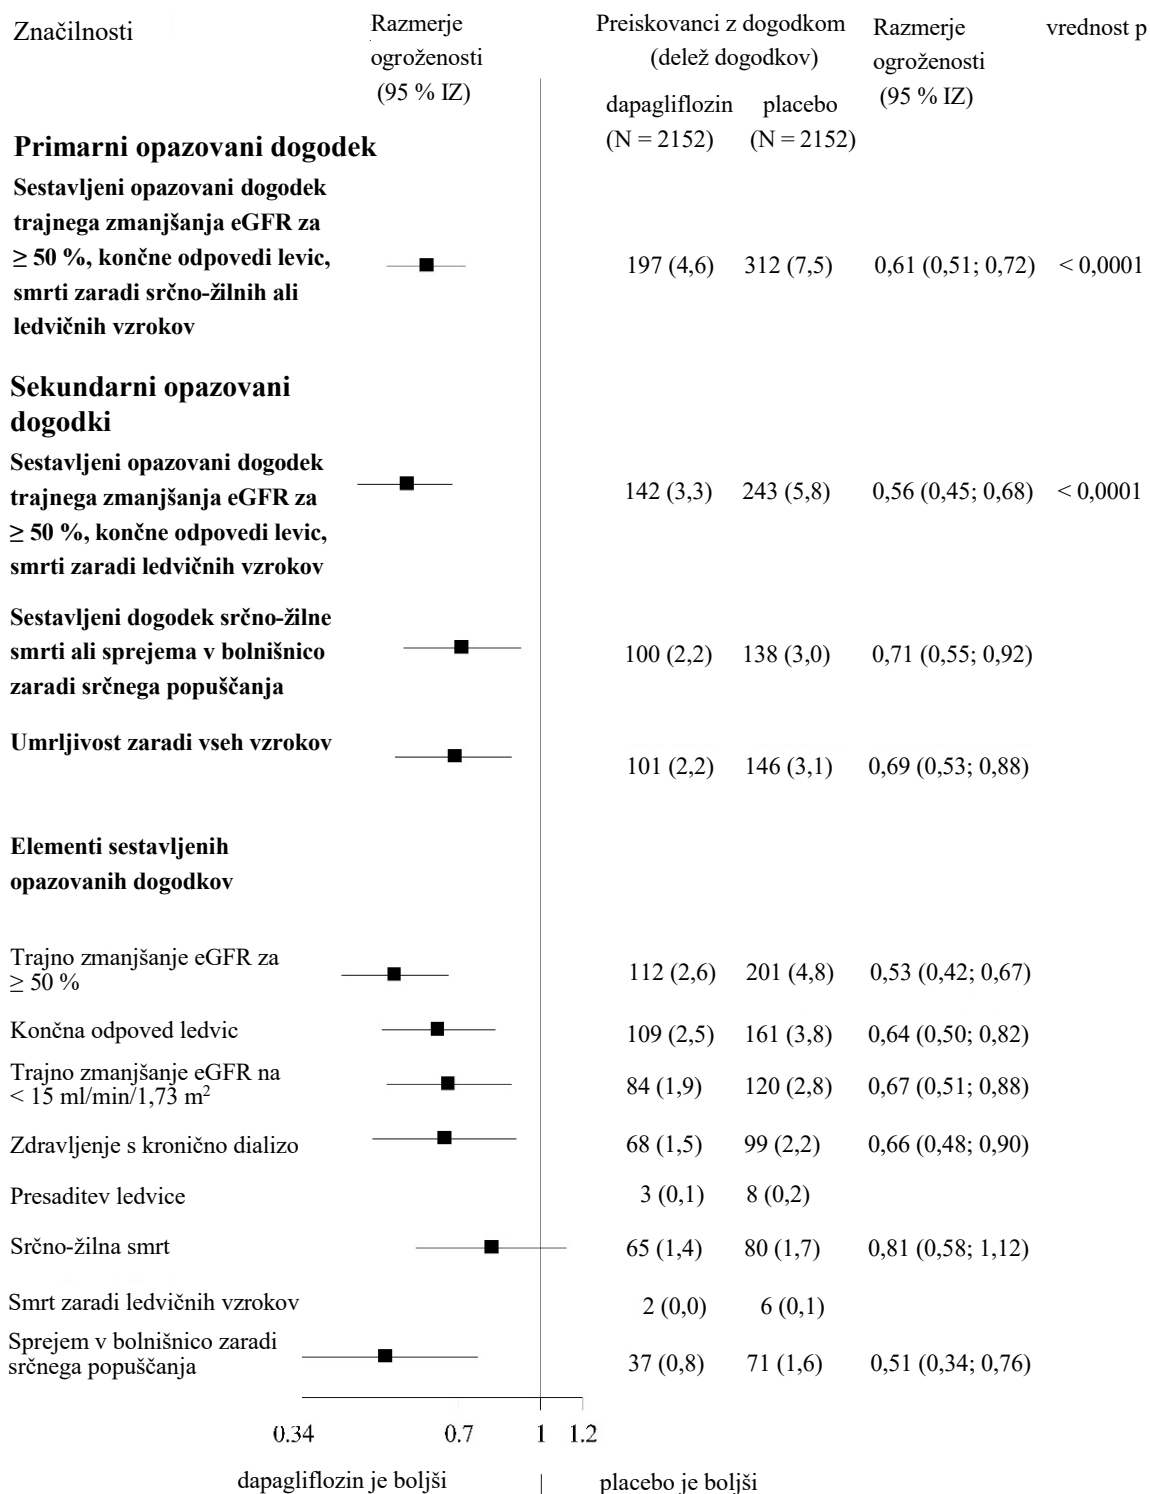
Značilnosti | Razmerje ogroženosti (95 % IZ) | Preiskovanci z dogodkom (delež dogodkov) | | Razmerje ogroženosti (95 % IZ) | vrednost p

| Značilnosti | dapagliflozin (N = 2152) | placebo (N = 2152) | Razmerje ogroženosti (95 % IZ) | vrednost p |
|---|---|---|---|---|
| **Primarni opazovani dogodek** | | | | |
| **Sestavljeni opazovani dogodek trajnega zmanjšanja eGFR za ≥ 50 %, končne odpovedi levic, smrti zaradi srčno-žilnih ali ledvičnih vzrokov** | 197 (4,6) | 312 (7,5) | 0,61 (0,51; 0,72) | < 0,0001 |
| **Sekundarni opazovani dogodki** | | | | |
| **Sestavljeni opazovani dogodek trajnega zmanjšanja eGFR za ≥ 50 %, končne odpovedi levic, smrti zaradi ledvičnih vzrokov** | 142 (3,3) | 243 (5,8) | 0,56 (0,45; 0,68) | < 0,0001 |
| **Sestavljeni dogodek srčno-žilne smrti ali sprejema v bolnišnico zaradi srčnega popuščanja** | 100 (2,2) | 138 (3,0) | 0,71 (0,55; 0,92) | |
| **Umrljivost zaradi vseh vzrokov** | 101 (2,2) | 146 (3,1) | 0,69 (0,53; 0,88) | |
| **Elementi sestavljenih opazovanih dogodkov** | | | | |
| Trajno zmanjšanje eGFR za ≥ 50 % | 112 (2,6) | 201 (4,8) | 0,53 (0,42; 0,67) | |
| Končna odpoved ledvic | 109 (2,5) | 161 (3,8) | 0,64 (0,50; 0,82) | |
| Trajno zmanjšanje eGFR na < 15 ml/min/1,73 $m^2$ | 84 (1,9) | 120 (2,8) | 0,67 (0,51; 0,88) | |
| Zdravljenje s kronično dializo | 68 (1,5) | 99 (2,2) | 0,66 (0,48; 0,90) | |
| Presaditev ledvice | 3 (0,1) | 8 (0,2) | | |
| Srčno-žilna smrt | 65 (1,4) | 80 (1,7) | 0,81 (0,58; 1,12) | |
| Smrt zaradi ledvičnih vzrokov | 2 (0,0) | 6 (0,1) | | |
| Sprejem v bolnišnico zaradi srčnega popuščanja | 37 (0,8) | 71 (1,6) | 0,51 (0,34; 0,76) | |

0.34 0.7 1 1.2

dapagliflozin je boljši | placebo je boljši